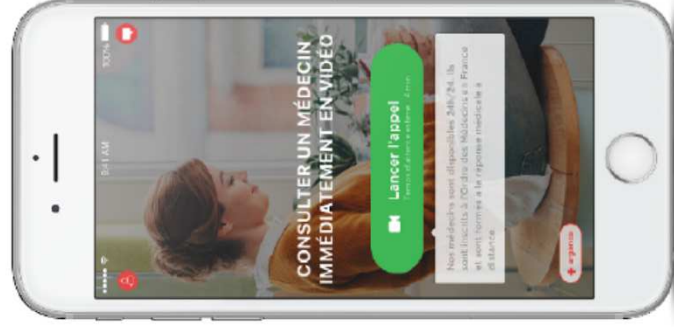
9:41 AM

100%

CONSULTER UN MÉDECIN IMMÉDIATEMENT EN VIDÉO

Lancer l'appel

Temps d'attente estimé : 2 min

Nos médecins sont disponibles 24h/24. Ils sont inscrits à l'Ordre des Médecins en France et sont formés à la réponse médicale à distance.

+ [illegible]